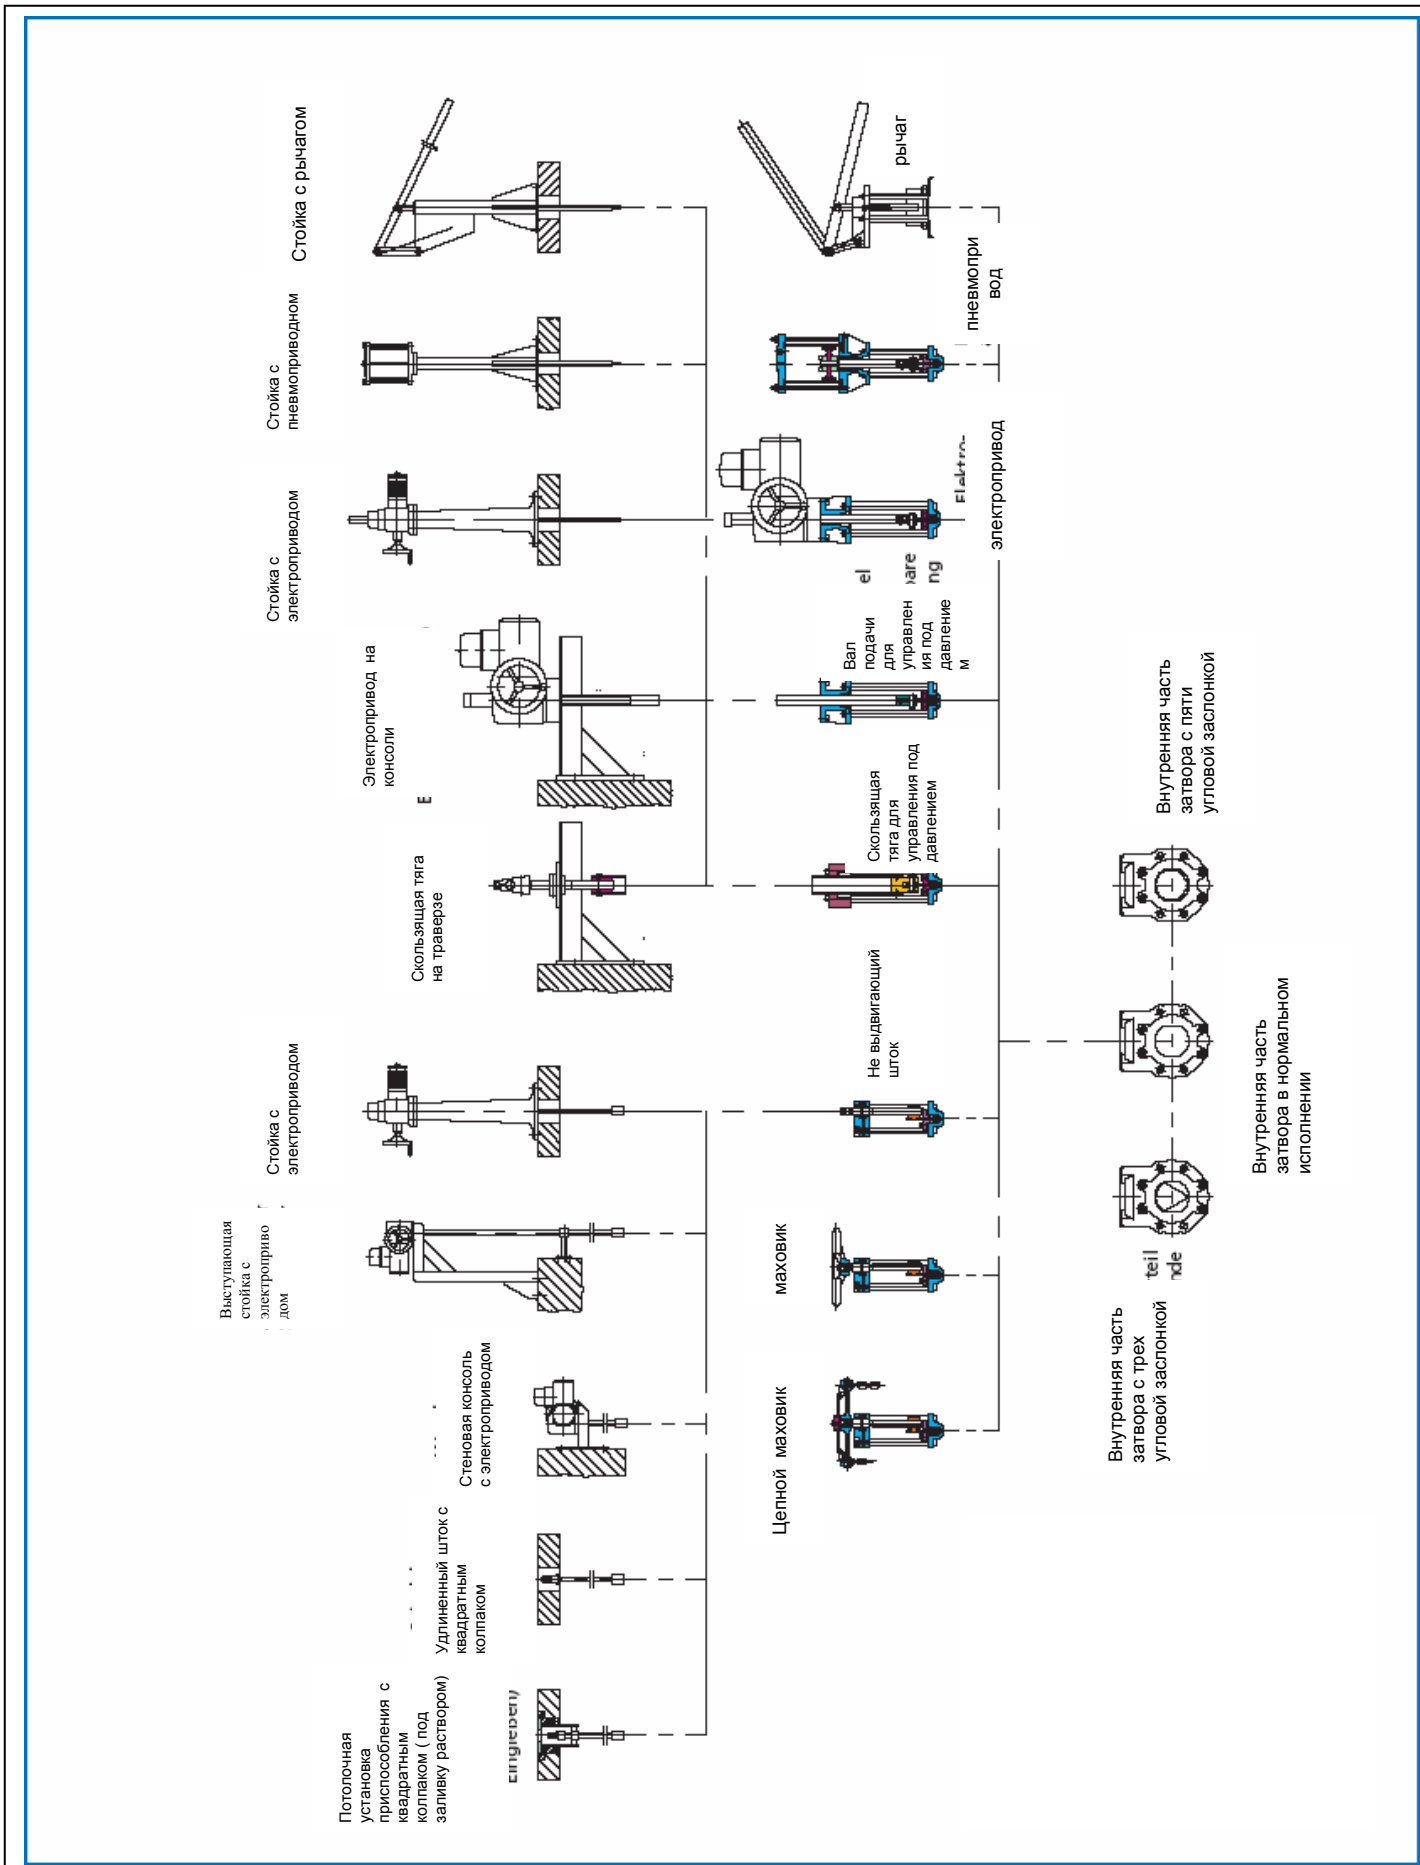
Стойка с рычагом

Стойка с пневмоприводном

Стойка с электроприводом

Электропривод на консоли

Скользящая тяга на траверзе

Стойка с электроприводом

Выступающая стойка с электроприводом

Стеновая консоль с электроприводом

Удлиненный шток с квадратным колпаком

Потолочная установка приспособления с квадратным колпаком ( под заливку раствором)

eingebeto

рычаг

пневмопривод

электропривод

Elektro-

el

are

ng

Вал подачи для управления под давлением

Скользящая тяга для управления под давлением

Не выдвигающий шток

маховик

Цепной маховик

Внутренняя часть затвора с пяти угловой заслонкой

Внутренняя часть затвора в нормальном исполнении

Внутренняя часть затвора с трех угловой заслонкой

teil

nde